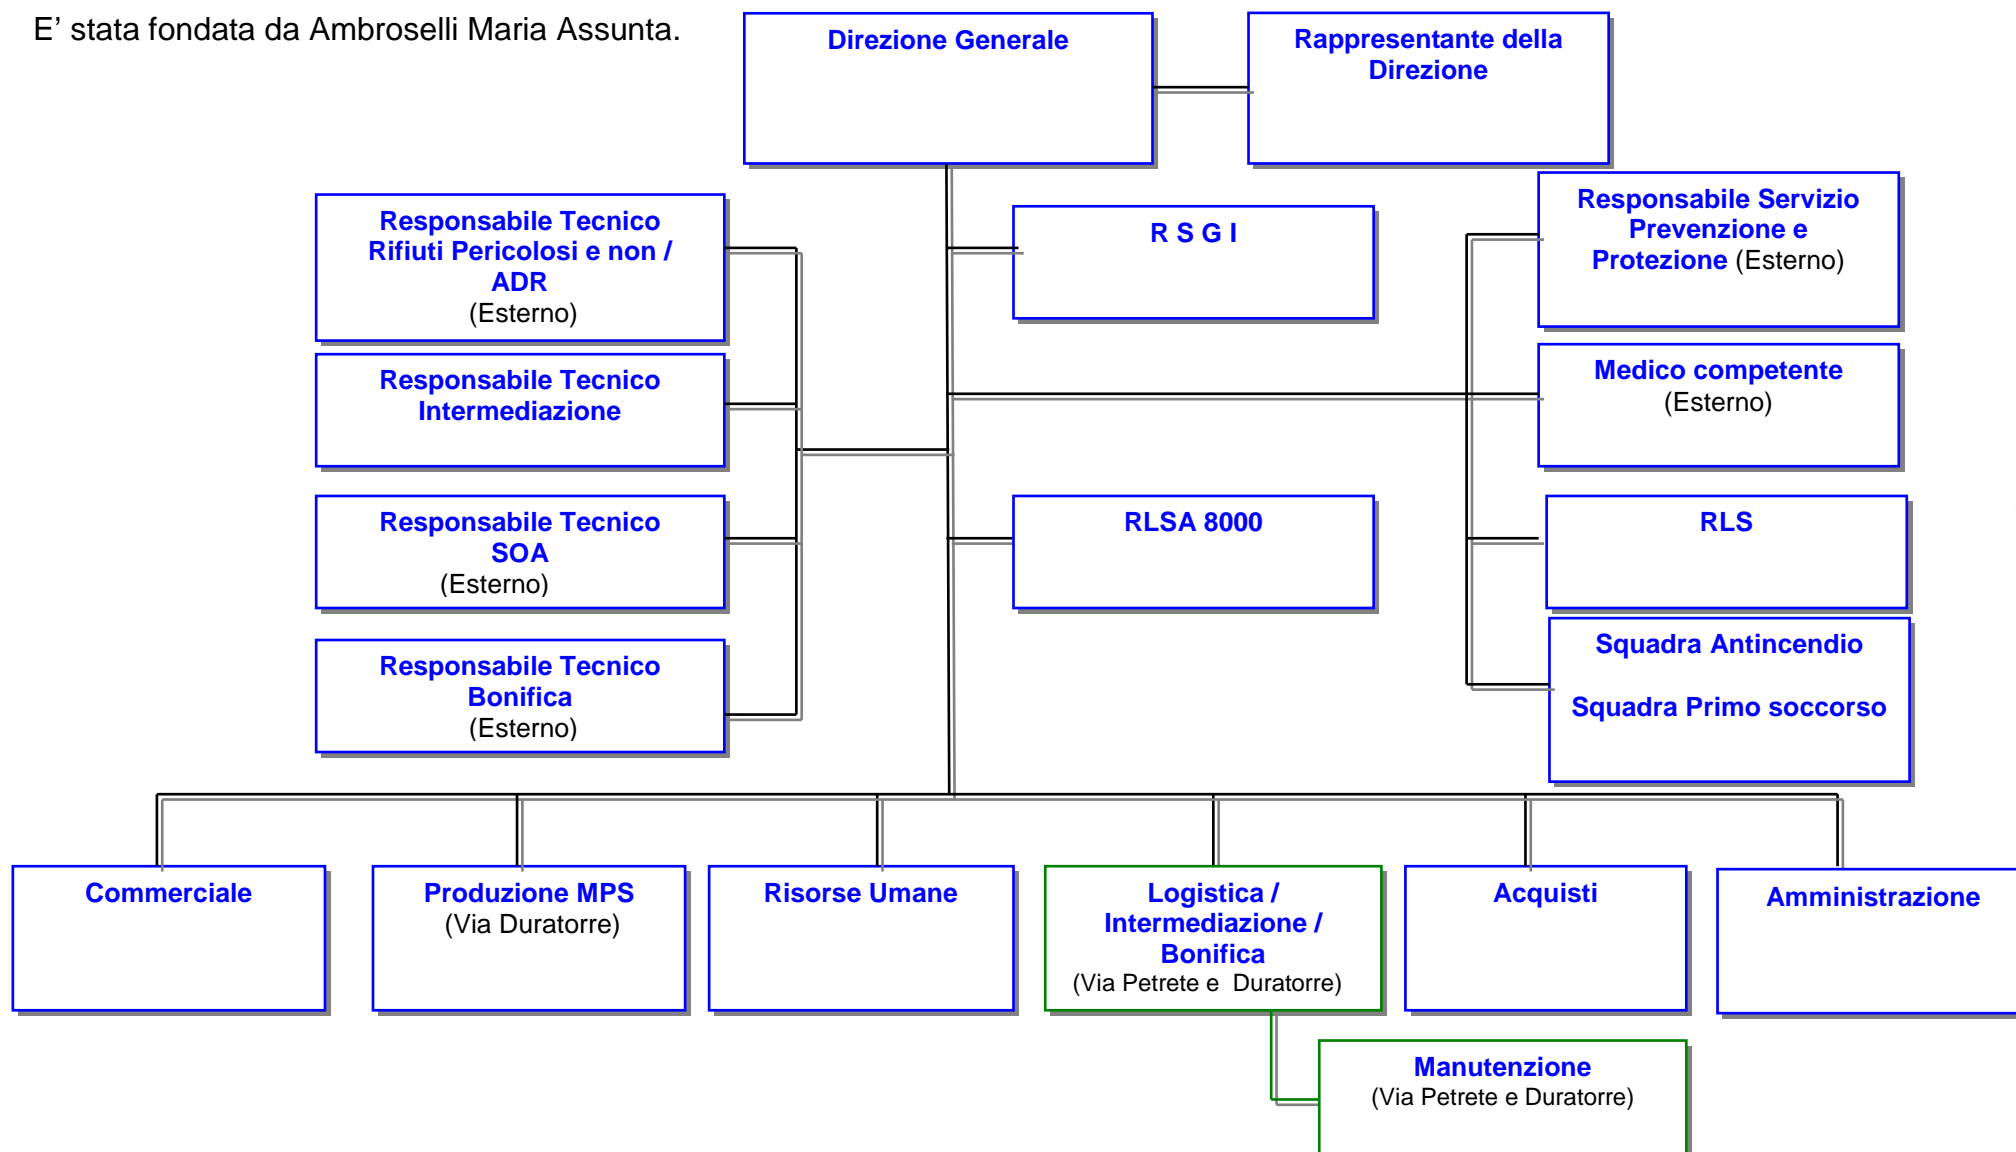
E’ stata fondata da Ambroselli Maria Assunta.

Direzione Generale

Rappresentante della Direzione

Responsabile Tecnico Rifiuti Pericolosi e non / ADR (Esterno)

R S G I

Responsabile Servizio Prevenzione e Protezione (Esterno)

Responsabile Tecnico Intermediazione

Medico competente (Esterno)

Responsabile Tecnico SOA (Esterno)

RLSA 8000

RLS

Responsabile Tecnico Bonifica (Esterno)

Squadra Antincendio

Squadra Primo soccorso

Commerciale

Produzione MPS (Via Duratorre)

Risorse Umane

Logistica / Intermediazione / Bonifica (Via Petrete e Duratorre)

Acquisti

Amministrazione

Manutenzione (Via Petrete e Duratorre)